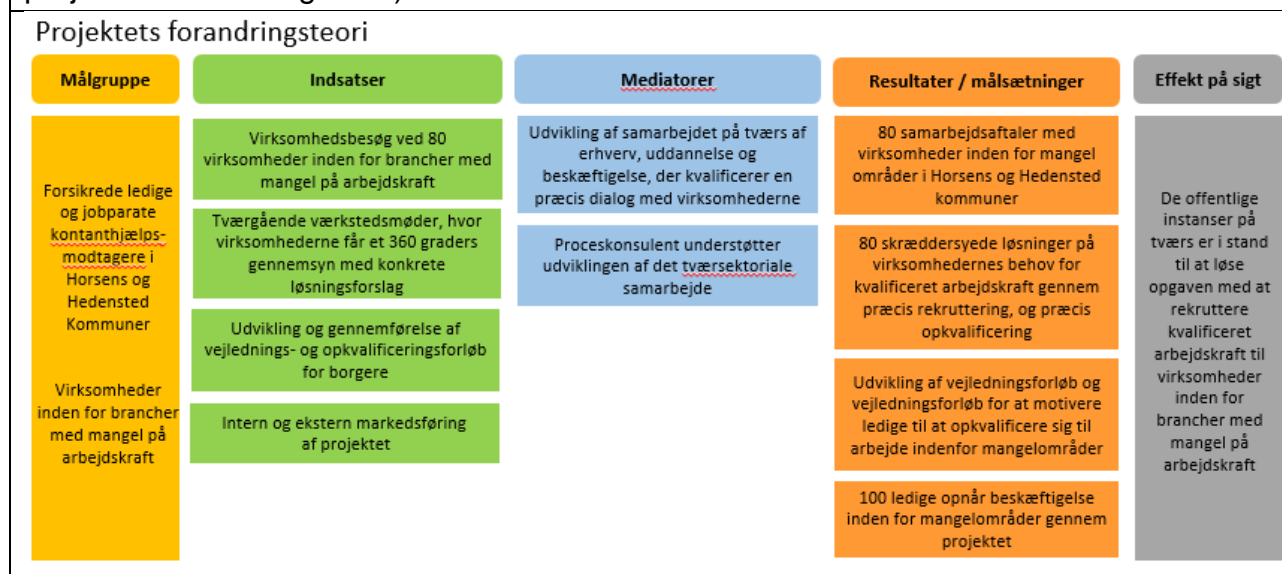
Projektets forandringsteori

Målgruppe

Forsikrede ledige og jobparate kontanthjælpsmodtagere i Horsens og Hedensted Kommuner

Virksomheder inden for brancher med mangel på arbejdskraft

Indsatser

Virksomhedsbesøg ved 80 virksomheder inden for brancher med mangel på arbejdskraft

Tværgående værkstedsmøder, hvor virksomhederne får et 360 graders gennemsyn med konkrete løsningsforslag

Udvikling og gennemførelse af vejlednings- og opkvalificeringsforløb for borgere

Intern og ekstern markedsføring af projektet

Mediatorer

Udvikling af samarbejdet på tværs af erhverv, uddannelse og beskæftigelse, der kvalificerer en præcis dialog med virksomhederne

Proceskonsulent understøtter udviklingen af det tværsektoriale samarbejde

Resultater / målsætninger

80 samarbejdsaftaler med virksomheder inden for mangel områder i Horsens og Hedensted kommuner

80 skræddersyede løsninger på virksomhedernes behov for kvalificeret arbejdskraft gennem præcis rekruttering, og præcis opkvalificering

Udvikling af vejledningsforløb og vejledningsforløb for at motivere ledige til at opkvalificere sig til arbejde indenfor mangelområder

100 ledige opnår beskæftigelse inden for mangelområder gennem projektet

Effekt på sigt

De offentlige instanser på tværs er i stand til at løse opgaven med at rekruttere kvalificeret arbejdskraft til virksomheder inden for brancher med mangel på arbejdskraft